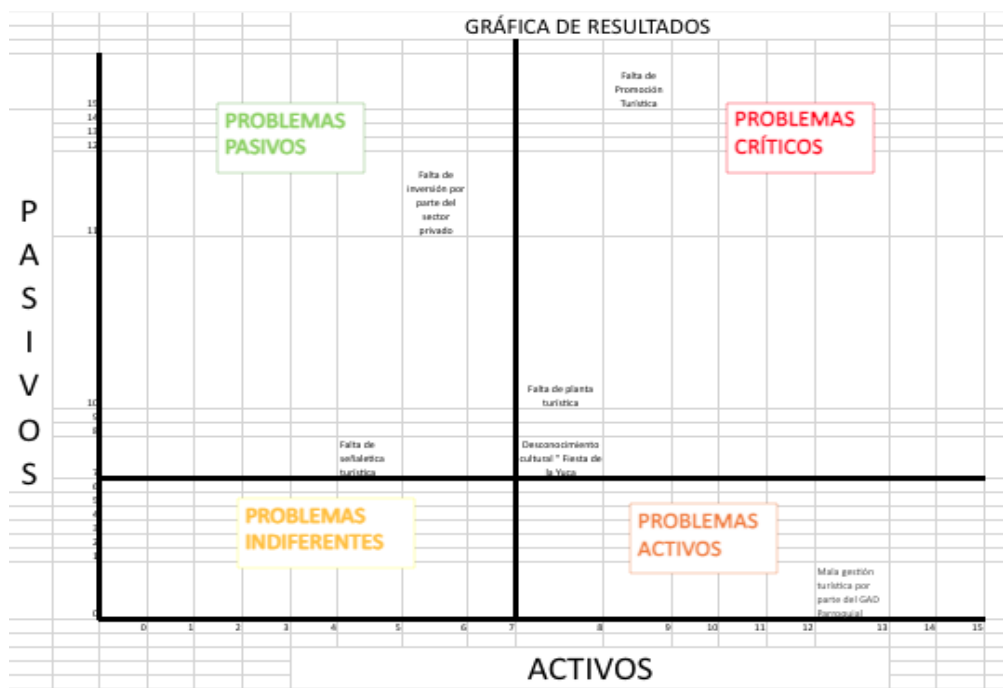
GRÁFICA DE RESULTADOS

P
A
S
I
V
O
S

15
14
13
12
11
10
9
8
7
6
5
4
3
2
1
0

PROBLEMAS PASIVOS

Falta de Promoción Turística

PROBLEMAS CRÍTICOS

Falta de inversión por parte del sector privado

Falta de planta turística

Falta de señaletica turística

Desconocimiento cultural " Fiesta de la Yuca

PROBLEMAS INDIFERENTES

PROBLEMAS ACTIVOS

Mala gestión turística por parte del GAD Parroquial

0 1 2 3 4 5 6 7 8 9 10 11 12 13 14 15

ACTIVOS